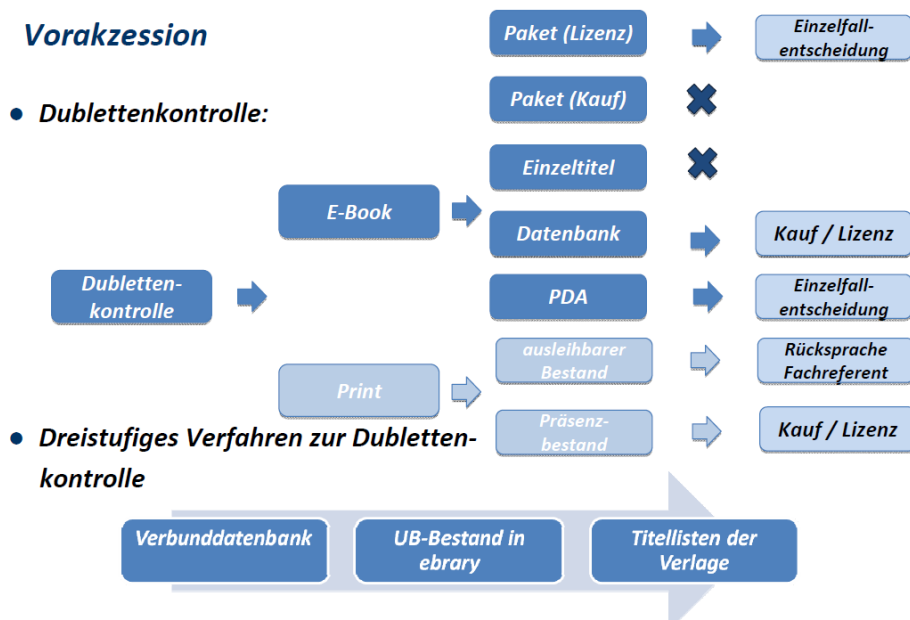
Vorakzession

• Dublettenkontrolle:

Paket (Lizenz)
Einzelfallentscheidung

Paket (Kauf)

Einzeltitel

E-Book

Datenbank
Kauf / Lizenz

Dublettenkontrolle

PDA
Einzelfallentscheidung

ausleihbarer Bestand
Rücksprache Fachreferent

Print

Präsenzbestand
Kauf / Lizenz

• Dreistufiges Verfahren zur Dublettenkontrolle

Verbunddatenbank

UB-Bestand in ebrary

Titellisten der Verlage